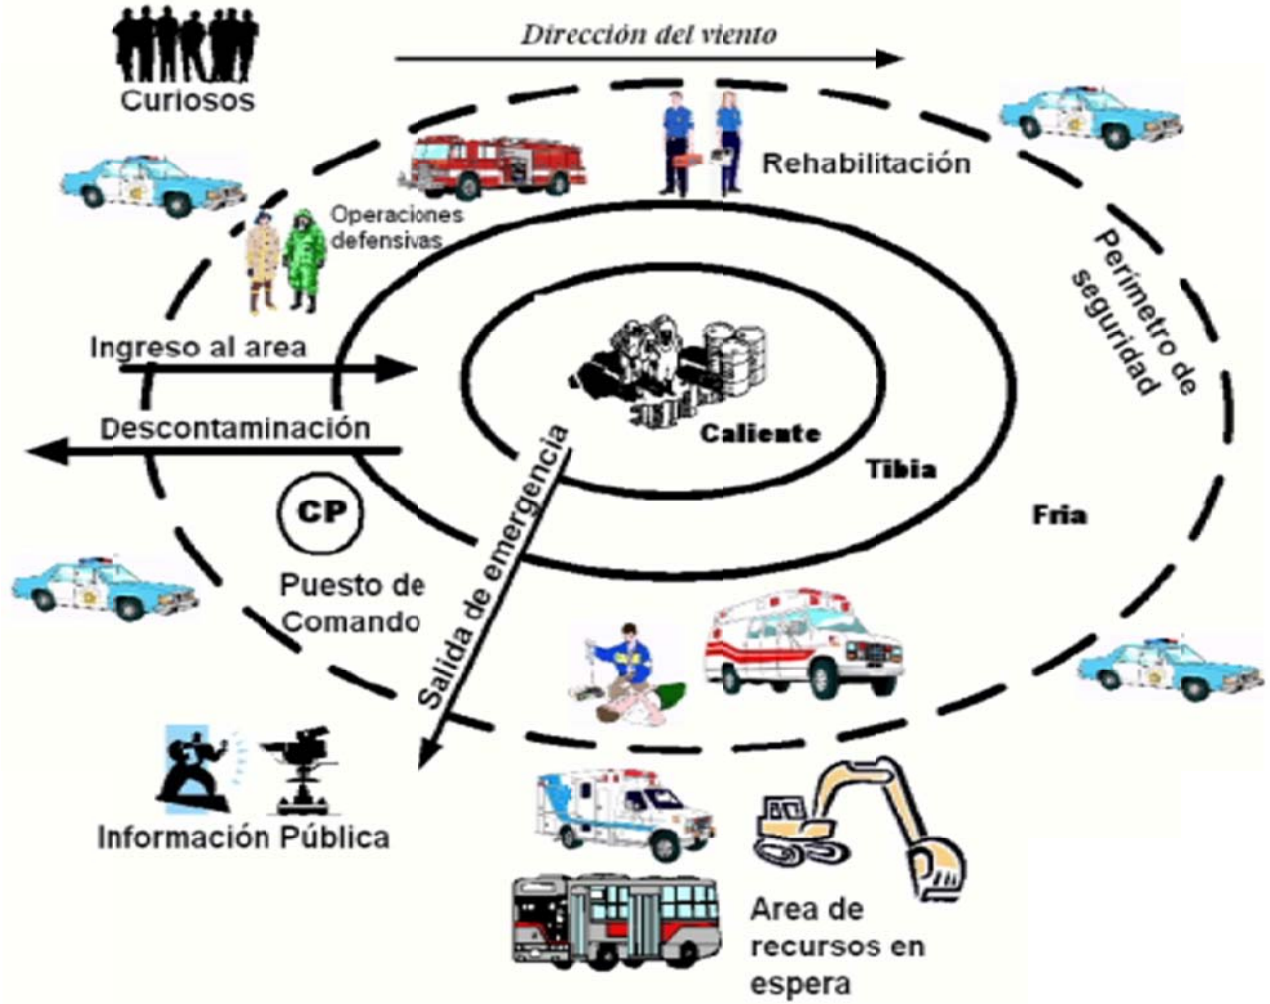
Curiosos

Dirección del viento

Rehabilitación

Operaciones defensivas

Perímetro de seguridad

Ingreso al area

Descontaminación

Caliente

Tibia

Fria

CP

Puesto de Comando

Salida de emergencia

Información Pública

Area de recursos en espera